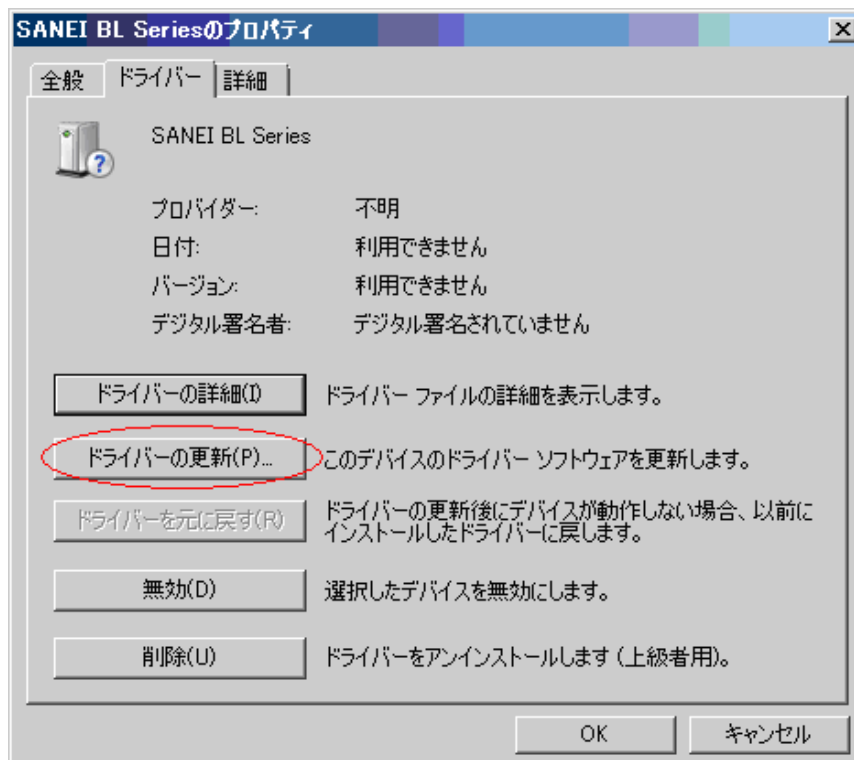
SANEI BL Seriesのプロパティ

全般 ドライバー 詳細

SANEI BL Series

プロバイダー: 不明
日付: 利用できません
バージョン: 利用できません
デジタル署名者: デジタル署名されていません

ドライバーの詳細(I) ドライバー ファイルの詳細を表示します。

ドライバーの更新(P)... このデバイスのドライバー ソフトウェアを更新します。

ドライバーを元に戻す(R) ドライバーの更新後にデバイスが動作しない場合、以前にインストールしたドライバーに戻します。

無効(D) 選択したデバイスを無効にします。

削除(U) ドライバーをアンインストールします (上級者用)。

OK キャンセル